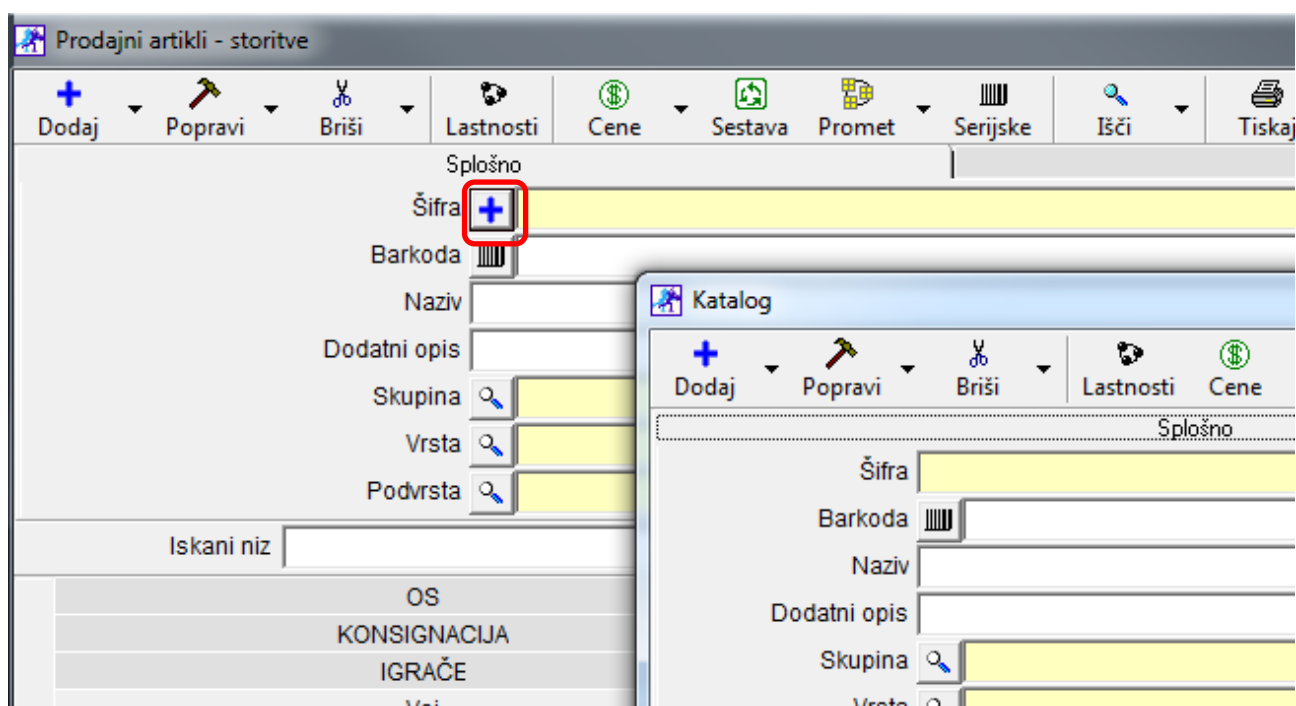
Prodajni artikli - storitve

Dodaj Popravi Briši Lastnosti Cene Sestava Promet Serijske Išči Tiskaj

Splošno

Šifra

Barkoda

Naziv

Dodatni opis

Skupina

Vrsta

Podvrsta

Iskani niz

OS

KONSIGNACIJA

IGRAČE

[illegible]

Katalog

Dodaj Popravi Briši Lastnosti Cene

Splošno

Šifra

Barkoda

Naziv

Dodatni opis

Skupina

Vrsta